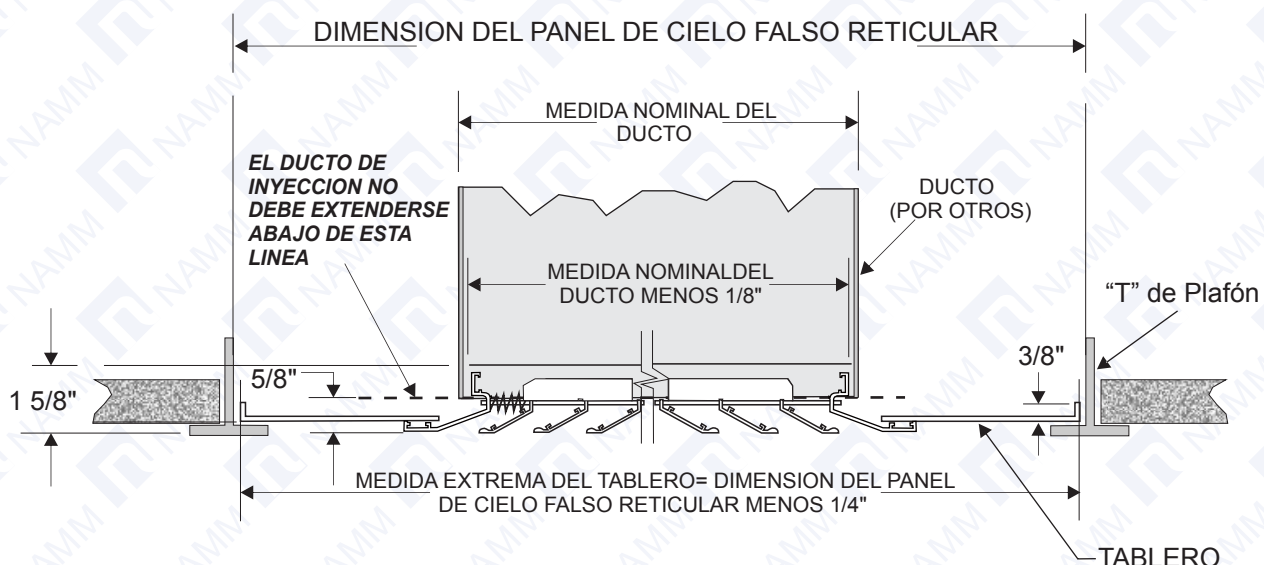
DIMENSION DEL PANEL DE CIELO FALSO RETICULAR

MEDIDA NOMINAL DEL DUCTO

EL DUCTO DE INYECCION NO DEBE EXTENDERSE ABAJO DE ESTA LINEA

DUCTO (POR OTROS)

MEDIDA NOMINALDEL DUCTO MENOS 1/8"

"T" de Plafón

3/8"

5/8"

1 5/8"

MEDIDA EXTREMA DEL TABLERO= DIMENSION DEL PANEL DE CIELO FALSO RETICULAR MENOS 1/4"

TABLERO